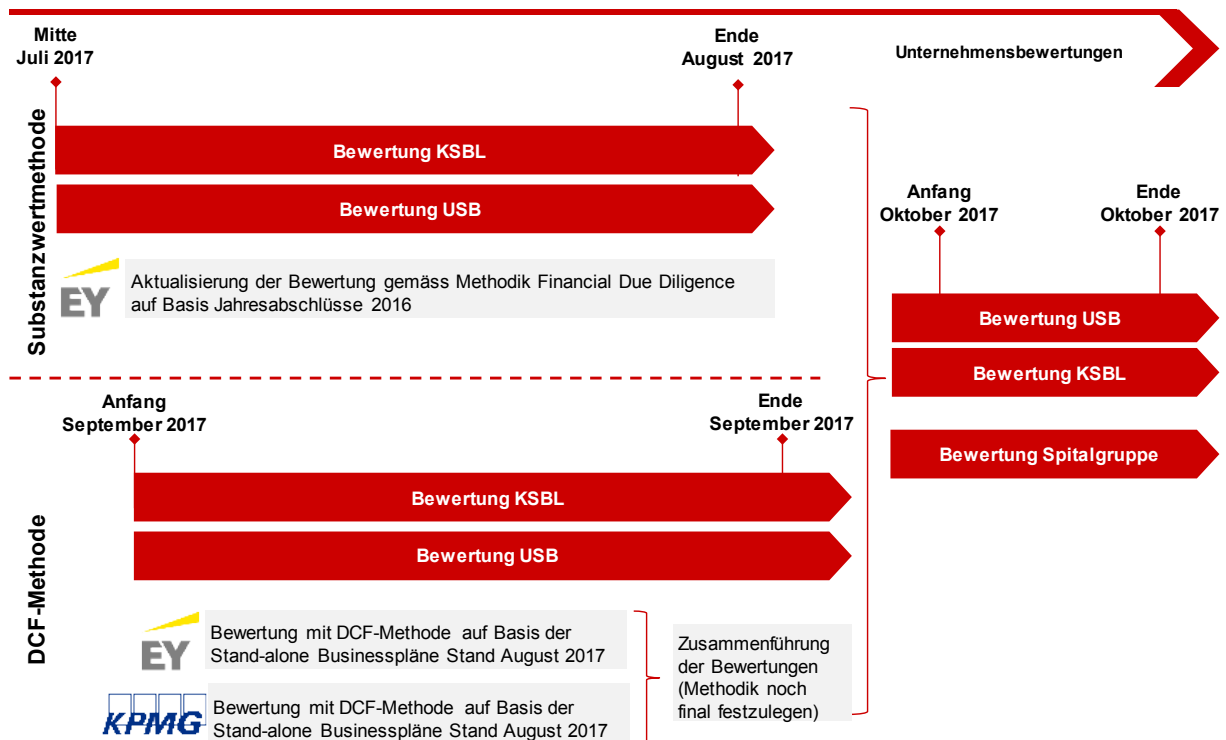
Unternehmensbewertungen

Mitte
Juli 2017

Ende
August 2017

Substanzwertmethode

Bewertung KSBL

Bewertung USB

EY

Aktualisierung der Bewertung gemäss Methodik Financial Due Diligence auf Basis Jahresabschlüsse 2016

Anfang
Oktober 2017

Ende
Oktober 2017

Bewertung USB

Bewertung KSBL

Bewertung Spitalgruppe

DCF-Methode

Anfang
September 2017

Ende
September 2017

Bewertung KSBL

Bewertung USB

EY

Bewertung mit DCF-Methode auf Basis der Stand-alone Businesspläne Stand August 2017

KPMG

Bewertung mit DCF-Methode auf Basis der Stand-alone Businesspläne Stand August 2017

Zusammenführung der Bewertungen (Methodik noch final festzulegen)